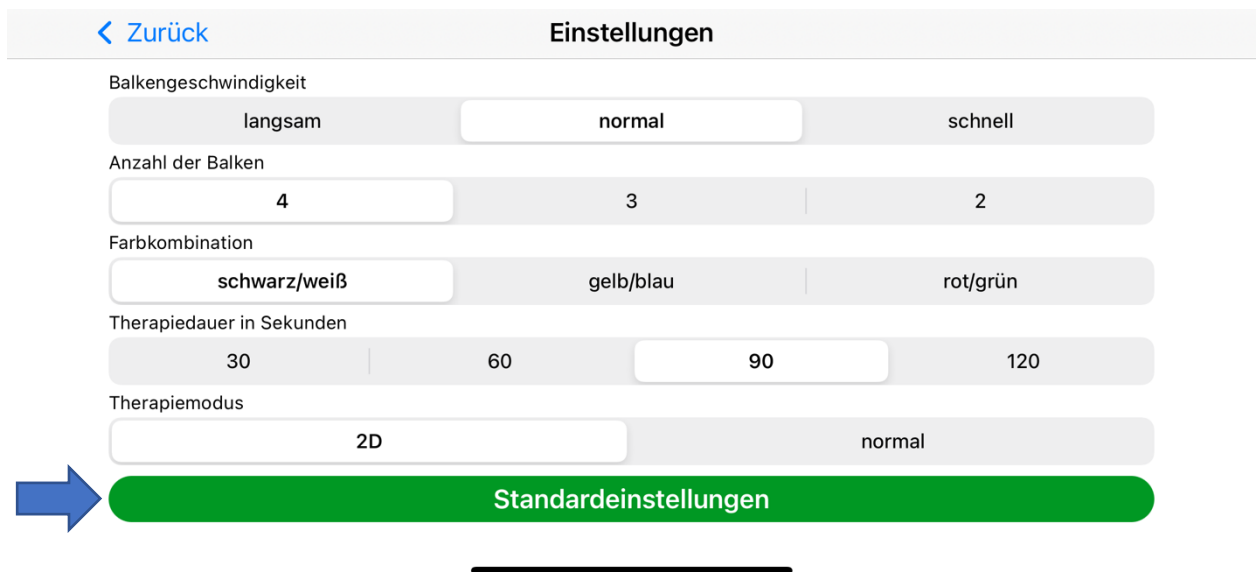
< Zurück

Einstellungen

Balkengeschwindigkeit

langsam | normal | schnell

Anzahl der Balken

4 | 3 | 2

Farbkombination

schwarz/weiß | gelb/blau | rot/grün

Therapiedauer in Sekunden

30 | 60 | 90 | 120

Therapiemodus

2D | normal

Standardeinstellungen